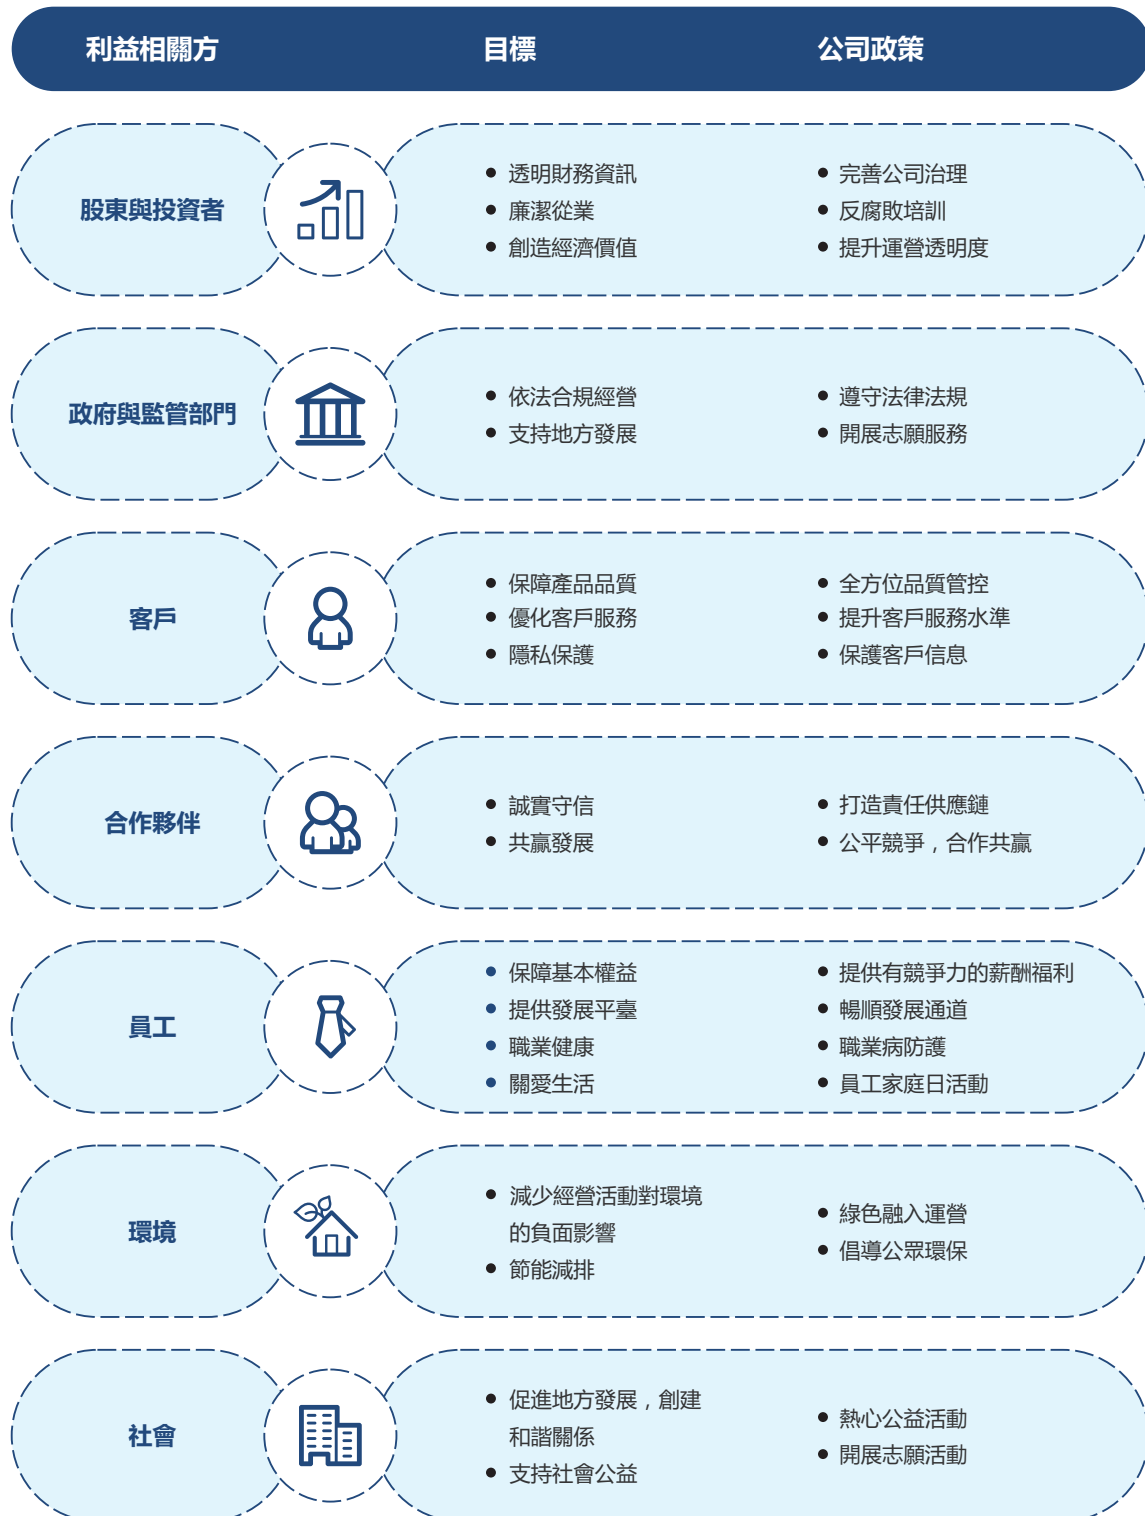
| 利益相關方 | 目標 | 公司政策 |
|---|---|---|
| 股東與投資者 | • 透明財務資訊<br>• 廉潔從業<br>• 創造經濟價值 | • 完善公司治理<br>• 反腐敗培訓<br>• 提升運營透明度 |
| 政府與監管部門 | • 依法合規經營<br>• 支持地方發展 | • 遵守法律法規<br>• 開展志願服務 |
| 客戶 | • 保障產品品質<br>• 優化客戶服務<br>• 隱私保護 | • 全方位品質管控<br>• 提升客戶服務水準<br>• 保護客戶信息 |
| 合作夥伴 | • 誠實守信<br>• 共贏發展 | • 打造責任供應鏈<br>• 公平競爭，合作共贏 |
| 員工 | • 保障基本權益<br>• 提供發展平臺<br>• 職業健康<br>• 關愛生活 | • 提供有競爭力的薪酬福利<br>• 暢順發展通道<br>• 職業病防護<br>• 員工家庭日活動 |
| 環境 | • 減少經營活動對環境的負面影響<br>• 節能減排 | • 綠色融入運營<br>• 倡導公眾環保 |
| 社會 | • 促進地方發展，創建和諧關係<br>• 支持社會公益 | • 熱心公益活動<br>• 開展志願活動 |